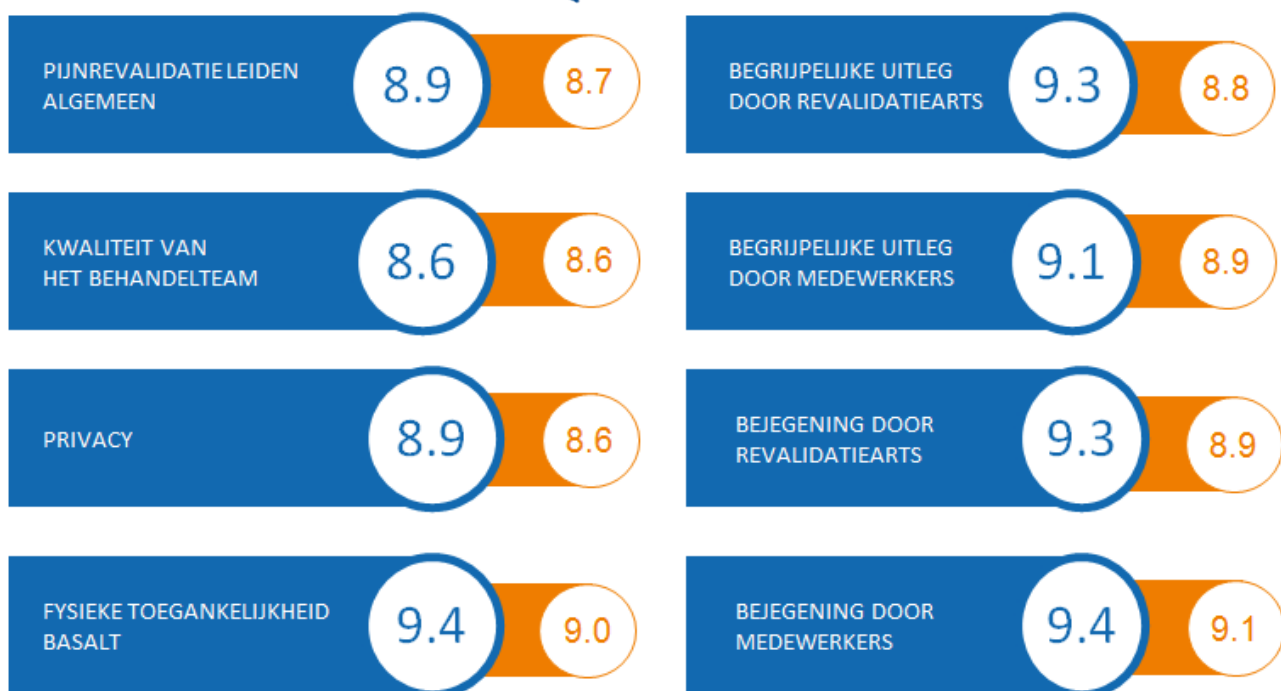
PIJNREVALIDATIE LEIDEN ALGEMEEN
8.9
8.7

BEGRIJPELIJKE UITLEG DOOR REVALIDATIEARTS
9.3
8.8

KWALITEIT VAN HET BEHANDELTEAM
8.6
8.6

BEGRIJPELIJKE UITLEG DOOR MEDEWERKERS
9.1
8.9

PRIVACY
8.9
8.6

BEJEGENING DOOR REVALIDATIEARTS
9.3
8.9

FYSIEKE TOEGANKELIJKHEID BASALT
9.4
9.0

BEJEGENING DOOR MEDEWERKERS
9.4
9.1